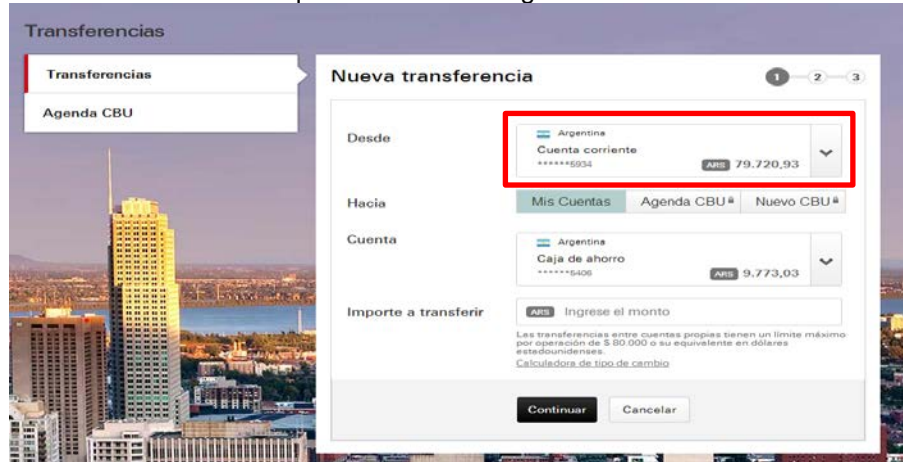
Transferencias

Transferencias

Agenda CBU

Nueva transferencia

1 2 3

Desde

Argentina
Cuenta corriente
******5934
ARS 79.720,93

Hacia

Mis Cuentas
Agenda CBU
Nuevo CBU

Cuenta

Argentina
Caja de ahorro
******5406
ARS 9.773,03

Importe a transferir

ARS Ingrese el monto

Las transferencias entre cuentas propias tienen un límite máximo por operación de $ 80.000 o su equivalente en dólares estadounidenses.

Calculadora de tipo de cambio

Continuar
Cancelar